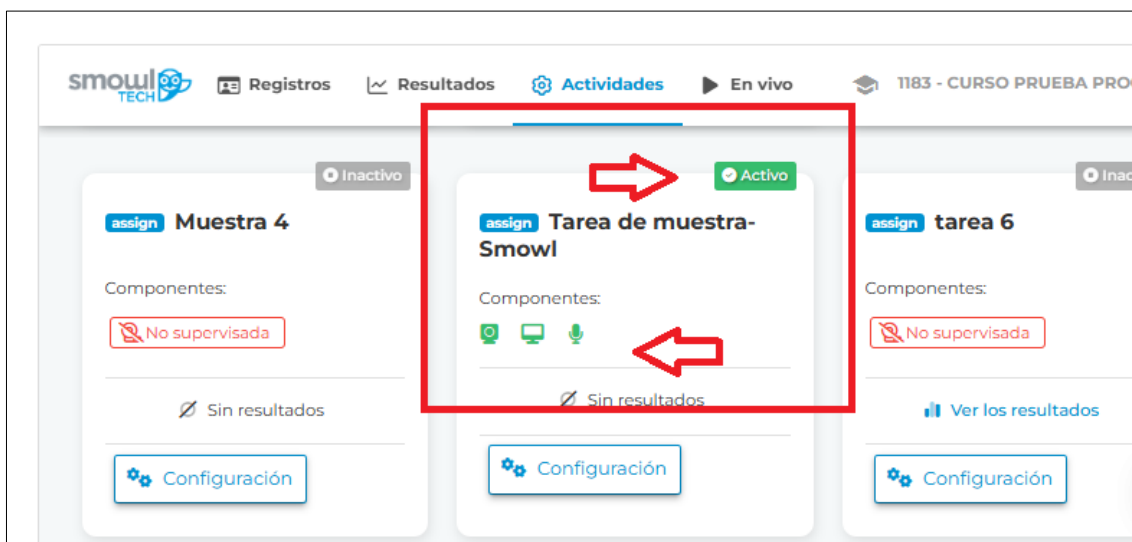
smowl TECH Registros Resultados Actividades En vivo 1183 - CURSO PRUEBA PRO

Inactivo
assign Muestra 4
Componentes:
No supervisada
Sin resultados
Configuración

Activo
assign Tarea de muestra-Smowl
Componentes:
Sin resultados
Configuración

Inac
assign tarea 6
Componentes:
No supervisada
Ver los resultados
Configuración